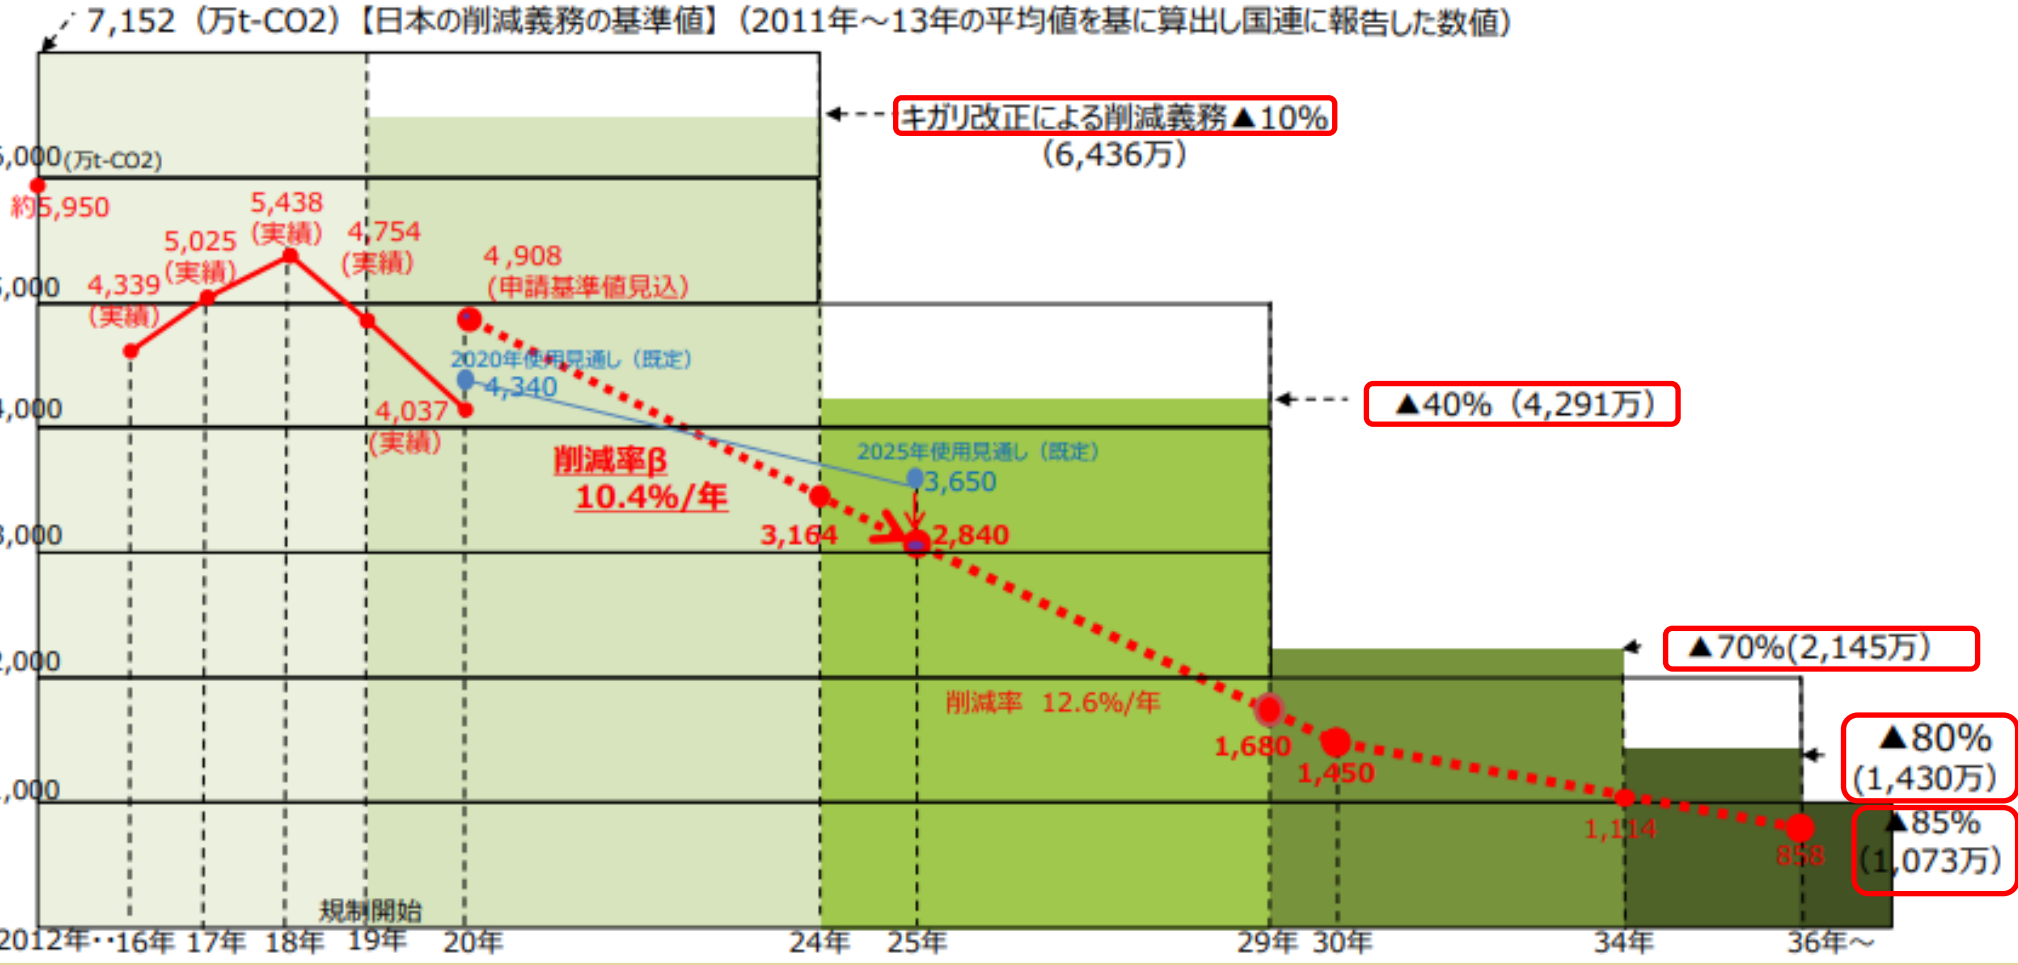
7,152（万t-CO2）【日本の削減義務の基準値】（2011年～13年の平均値を基に算出し国連に報告した数値）

キガリ改正による削減義務▲10%
（6,436万）

▲40%（4,291万）

▲70%(2,145万)

▲80%
(1,430万)

▲85%
(1,073万)

,000(万t-CO2)
,000
,000
,000
,000
,000

約5,950
5,438
（実績）
5,025
（実績）
4,339
（実績）
4,754
（実績）
4,908
（申請基準値見込）
2020年使用見通し（既定）
4,340
4,037
（実績）
削減率β
10.4%/年
2025年使用見通し（既定）
3,650
3,164
2,840
削減率 12.6%/年
1,680
1,450
1,114
858

規制開始
2012年‥16年 17年 18年 19年 20年 24年 25年 29年 30年 34年 36年～